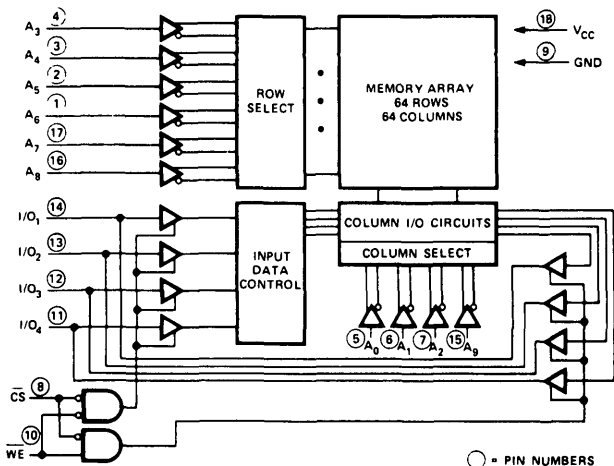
$A_3$ 4
$A_4$ 3
$A_5$ 2
$A_6$ 1
$A_7$ 17
$A_8$ 16

ROW SELECT

MEMORY ARRAY
64 ROWS
64 COLUMNS

18 $V_{CC}$
9 GND

$I/O_1$ 14
$I/O_2$ 13
$I/O_3$ 12
$I/O_4$ 11

INPUT DATA CONTROL

COLUMN I/O CIRCUITS
COLUMN SELECT

5 $A_0$
6 $A_1$
7 $A_2$
15 $A_9$

$\overline{CS}$ 8
$\overline{WE}$ 10

○ = PIN NUMBERS